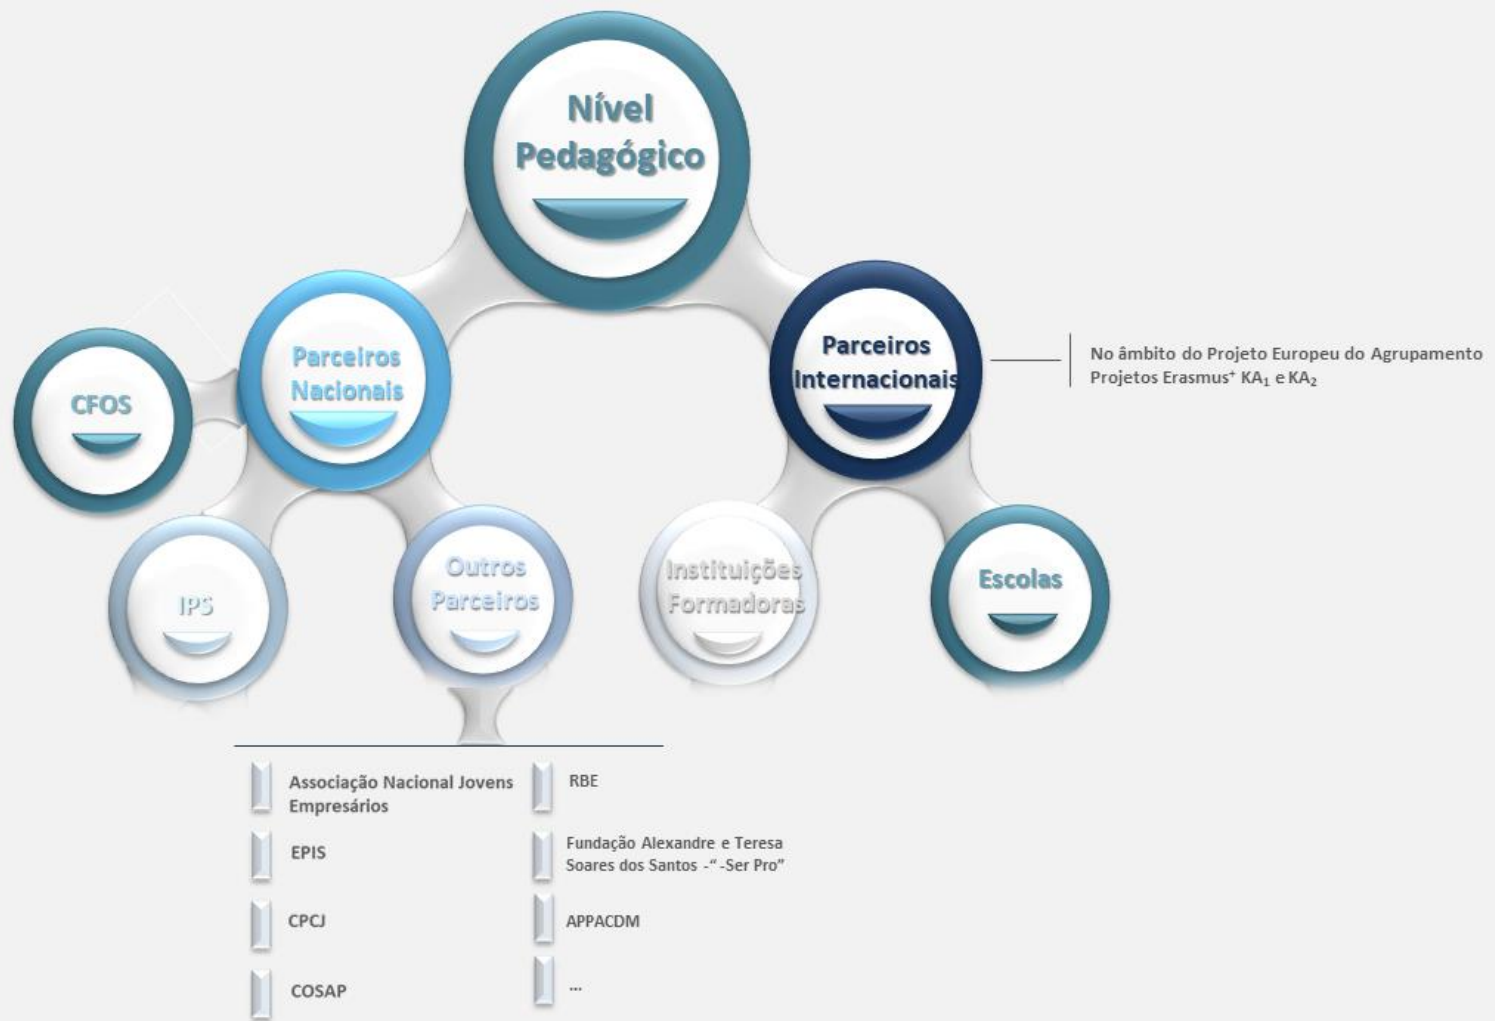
Nível Pedagógico

CFOS

Parceiros Nacionais

Parceiros Internacionais

No âmbito do Projeto Europeu do Agrupamento
Projetos Erasmus⁺ $KA_1$ e $KA_2$

IPS

Outros Parceiros

Instituições Formadoras

Escolas

Associação Nacional Jovens Empresários

EPIS

CPCJ

COSAP

RBE

Fundação Alexandre e Teresa Soares dos Santos -" -Ser Pro"

APPACDM

...